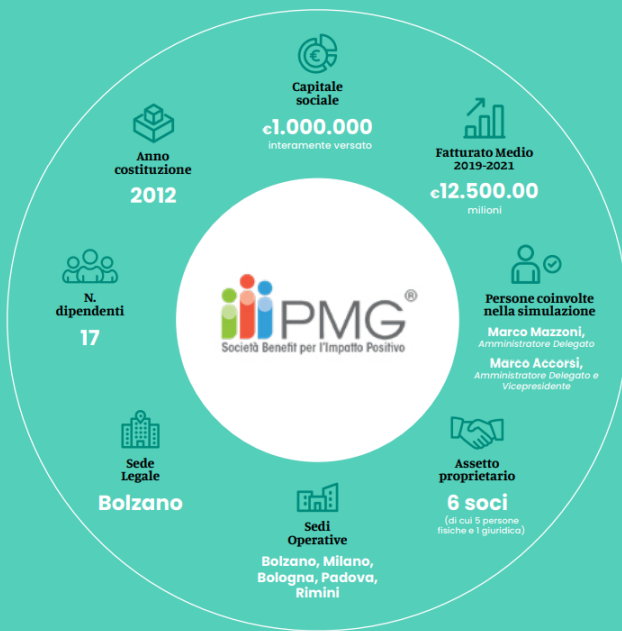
Capitale sociale
€1.000.000
interamente versato

Fatturato Medio 2019-2021
€12.500.00
milioni

Persone coinvolte nella simulazione
Marco Mazzoni,
Amministratore Delegato
Marco Accorsi,
Amministratore Delegato e Vicepresidente

Assetto proprietario
6 soci
(di cui 5 persone fisiche e 1 giuridica)

Sedi Operative
Bolzano, Milano, Bologna, Padova, Rimini

Sede Legale
Bolzano

N. dipendenti
17

Anno costituzione
2012

PMG®
Società Benefit per l'Impatto Positivo